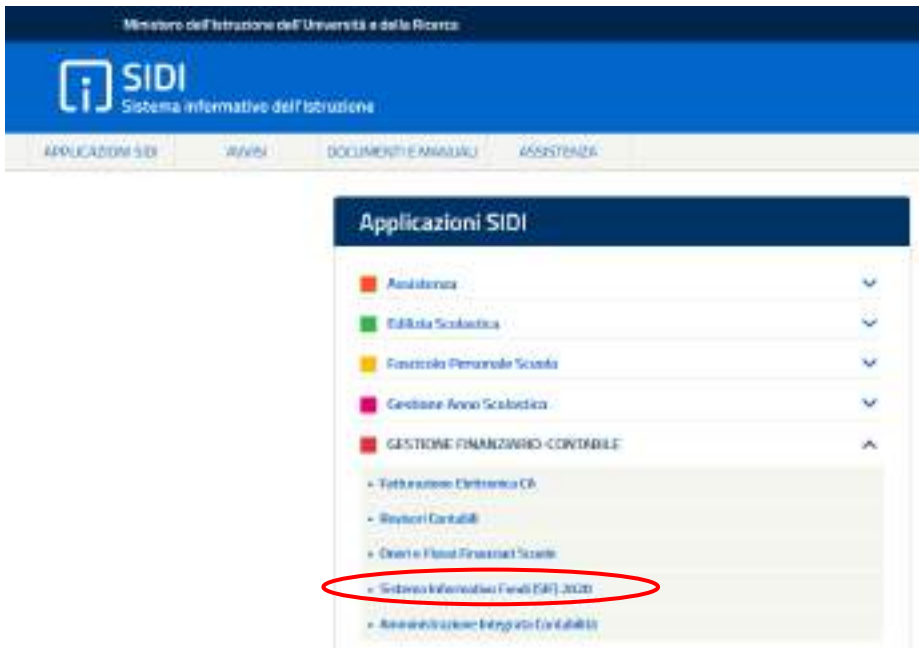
Ministero dell'Istruzione dell'Università e della Ricerca

SIDI
Sistema informativo dell'Istruzione

APPLICAZIONI SIDI | AVVISI | DOCUMENTI E MANUALI | ASSISTENZA

Applicazioni SIDI

Assistenza

Edilizia Scolastica

Fascicolo Personale Scuola

Gestione Anno Scolastico

GESTIONE FINANZIARIO-CONTABILE

• Fatturazione Elettronica CA

• Revisori Contabili

• Oneri e Flussi Finanziari Scuole

• Sistema Informativo Fondi (SIF) 2020

• Amministrazione Integrata Contabilità